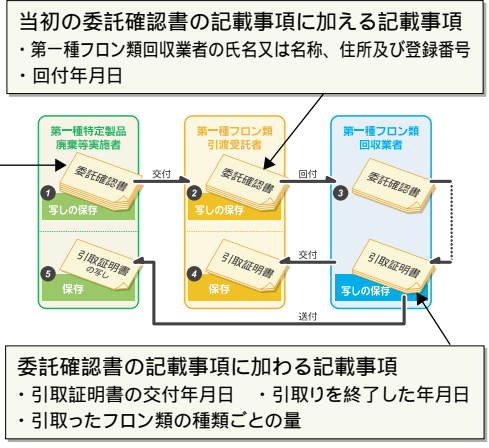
当初の委託確認書の記載事項に加える記載事項
・第一種フロン類回収業者の氏名又は名称、住所及び登録番号
・回付年月日

第一種特定製品廃棄等実施者

第一種フロン類引渡受託者

第一種フロン類回収業者

1 委託確認書 写しの保存

交付

2 委託確認書 写しの保存

回付

3 委託確認書

5 引取証明書の写し 保存

4 引取証明書 保存

交付

引取証明書 写しの保存

送付

委託確認書の記載事項に加わる記載事項
・引取証明書の交付年月日　・引取りを終了した年月日
・引取ったフロン類の種類ごとの量